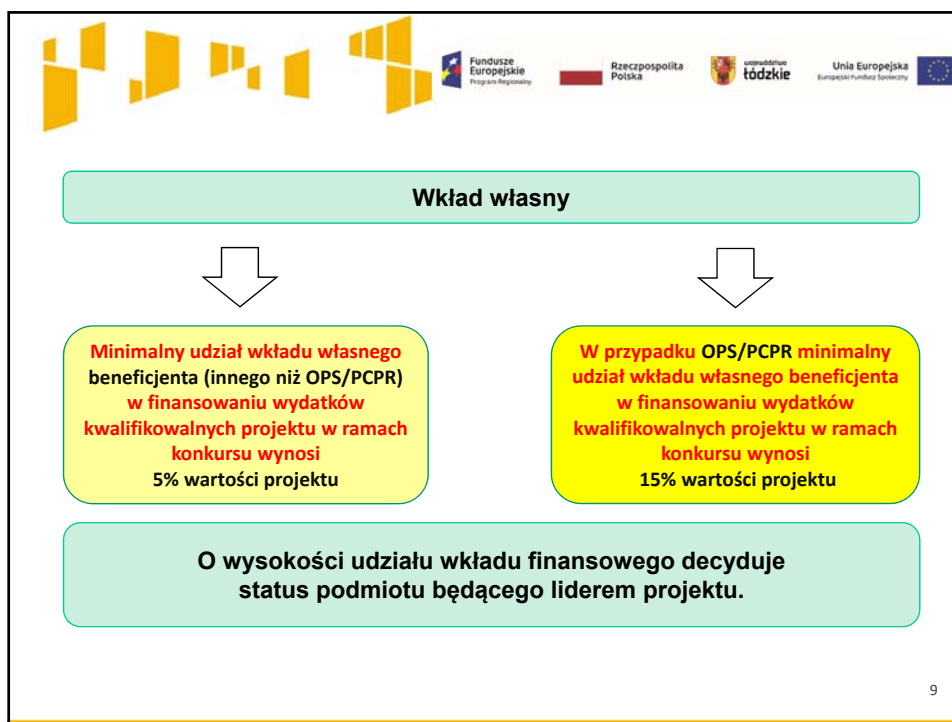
Fundusze Europejskie Program Regionalny

Rzeczpospolita Polska

województwo łódzkie

Unia Europejska Europejski Fundusz Społeczny

Wkład własny

Minimalny udział wkładu własnego beneficjenta (innego niż OPS/PCPR) w finansowaniu wydatków kwalifikowalnych projektu w ramach konkursu wynosi 5% wartości projektu

W przypadku OPS/PCPR minimalny udział wkładu własnego beneficjenta w finansowaniu wydatków kwalifikowalnych projektu w ramach konkursu wynosi 15% wartości projektu

O wysokości udziału wkładu finansowego decyduje status podmiotu będącego liderem projektu.

9